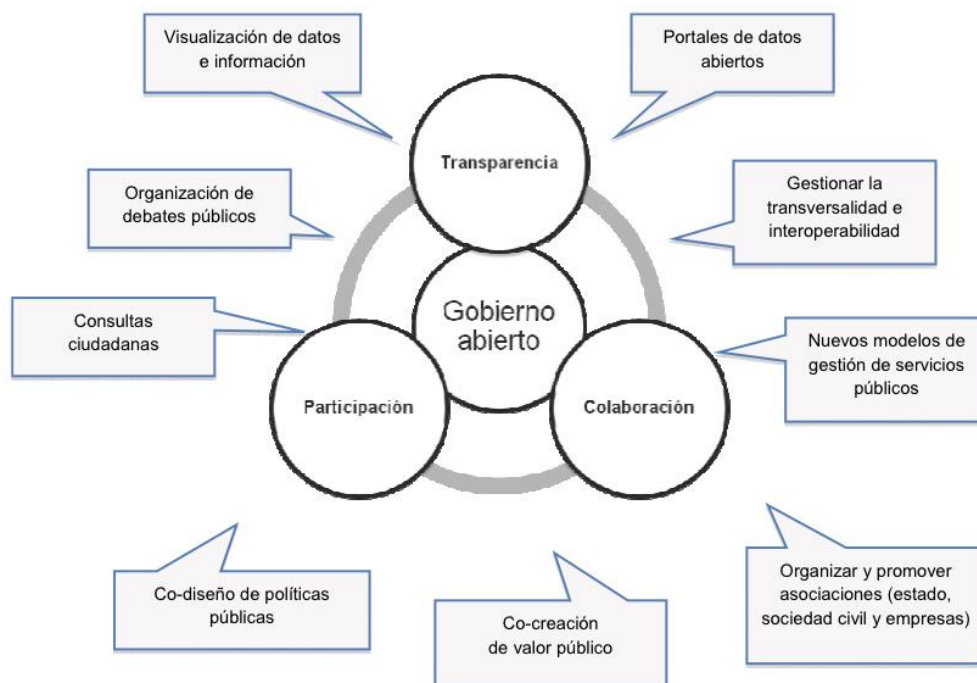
Visualización de datos e información

Portales de datos abiertos

Transparencia

Organización de debates públicos

Gestionar la transversalidad e interoperabilidad

Gobierno abierto

Consultas ciudadanas

Nuevos modelos de gestión de servicios públicos

Participación

Colaboración

Co-diseño de políticas públicas

Co-creación de valor público

Organizar y promover asociaciones (estado, sociedad civil y empresas)